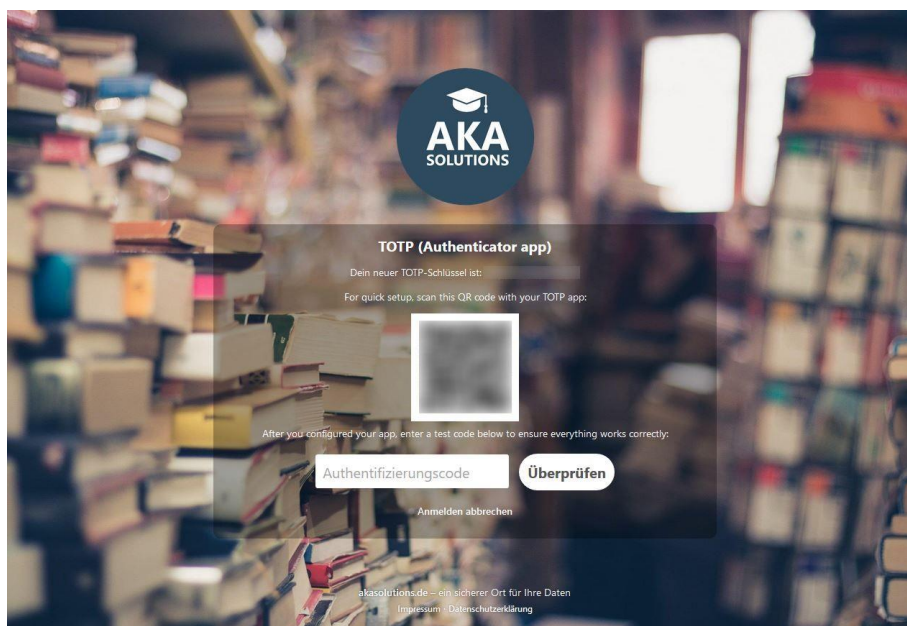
AKA
SOLUTIONS

TOTP (Authenticator app)

Dein neuer TOTP-Schlüssel ist: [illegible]

For quick setup, scan this QR code with your TOTP app:

After you configured your app, enter a test code below to ensure everything works correctly:

Authentifizierungscode

Überprüfen

Anmelden abbrechen

akasolutions.de – ein sicherer Ort für Ihre Daten

Impressum · Datenschutzerklärung